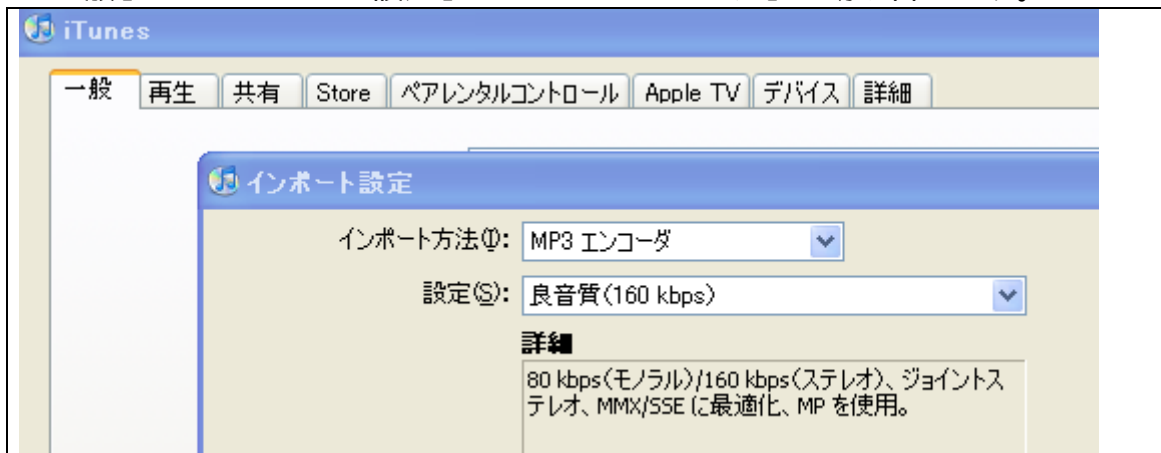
iTunes

一般 再生 共有 Store ペアレンタルコントロール Apple TV デバイス 詳細

インポート設定

インポート方法(I): MP3 エンコーダ

設定(S): 良音質(160 kbps)

詳細

80 kbps(モノラル)/160 kbps(ステレオ)、ジョイントステレオ、MMX/SSE に最適化、MP を使用。